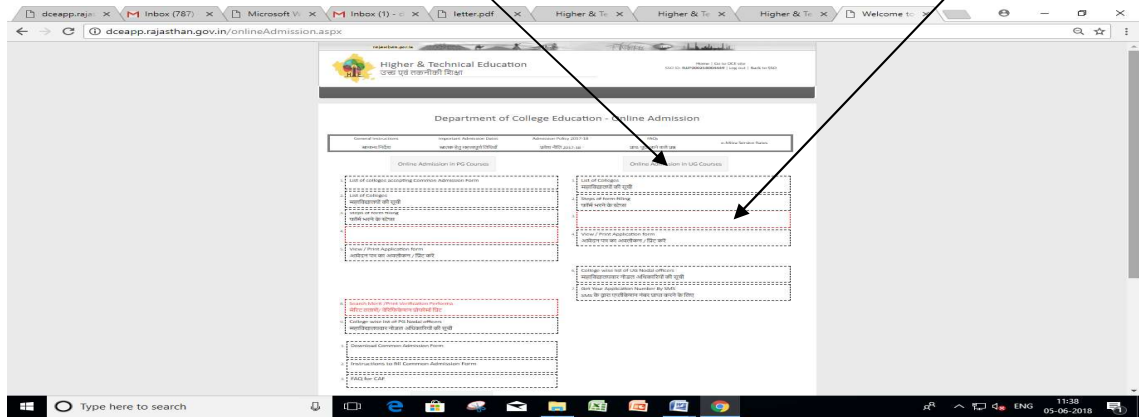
dceapp.raja ×
Inbox (787) ×
Microsoft W ×
Inbox (1) - ×
letter.pdf ×
Higher & Te ×
Higher & Te ×
Higher & Te ×
Welcome to ×

dceapp.rajasthan.gov.in/onlineAdmission.aspx

rajasthan.gov.in

Higher & Technical Education
उच्च एवं तकनीकी शिक्षा

Home | Go to DCE site
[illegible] | Log out | Back to SSO

Department of College Education - Online Admission

| General Instruction | Important Admission Dates | Admission Policy 2017-18 | FAQs | e-Mitra Service Rates |
|---|---|---|---|---|
| सामान्य निर्देश | प्रवेश हेतु महत्वपूर्ण तिथियाँ | प्रवेश नीति 2017-18 | अक्सर पूछे जाने वाले प्रश्न | |

Online Admission in PG Courses

1. List of colleges accepting Common Admission Form
2. List of Colleges
महाविद्यालयों की सूची
3. Steps of form filling
फॉर्म भरने के चरण
4.
5. View / Print Application form
आवेदन पत्र का अवलोकन / प्रिंट करें
6. Search Merit (Print Verification Proforma)
मेरिट तालिका (सत्यापन प्रपत्र) प्रिंट
7. College wise list of PG Nodal officers
महाविद्यालयवार नोडल अधिकारियों की सूची
1. Download Common Admission Form
2. Instructions to fill Common Admission Form
3. FAQ for CAF

Online Admission in UG Courses

1. List of Colleges
महाविद्यालयों की सूची
2. Steps of form filling
फॉर्म भरने के चरण
3.
4. View / Print Application form
आवेदन पत्र का अवलोकन / प्रिंट करें
6. College wise list of UG Nodal officers
महाविद्यालयवार नोडल अधिकारियों की सूची
7. Get Your Application Number By SMS
SMS के द्वारा एप्लीकेशन नंबर प्राप्त करने के लिए

Type here to search

ENG 11:38 05-06-2018